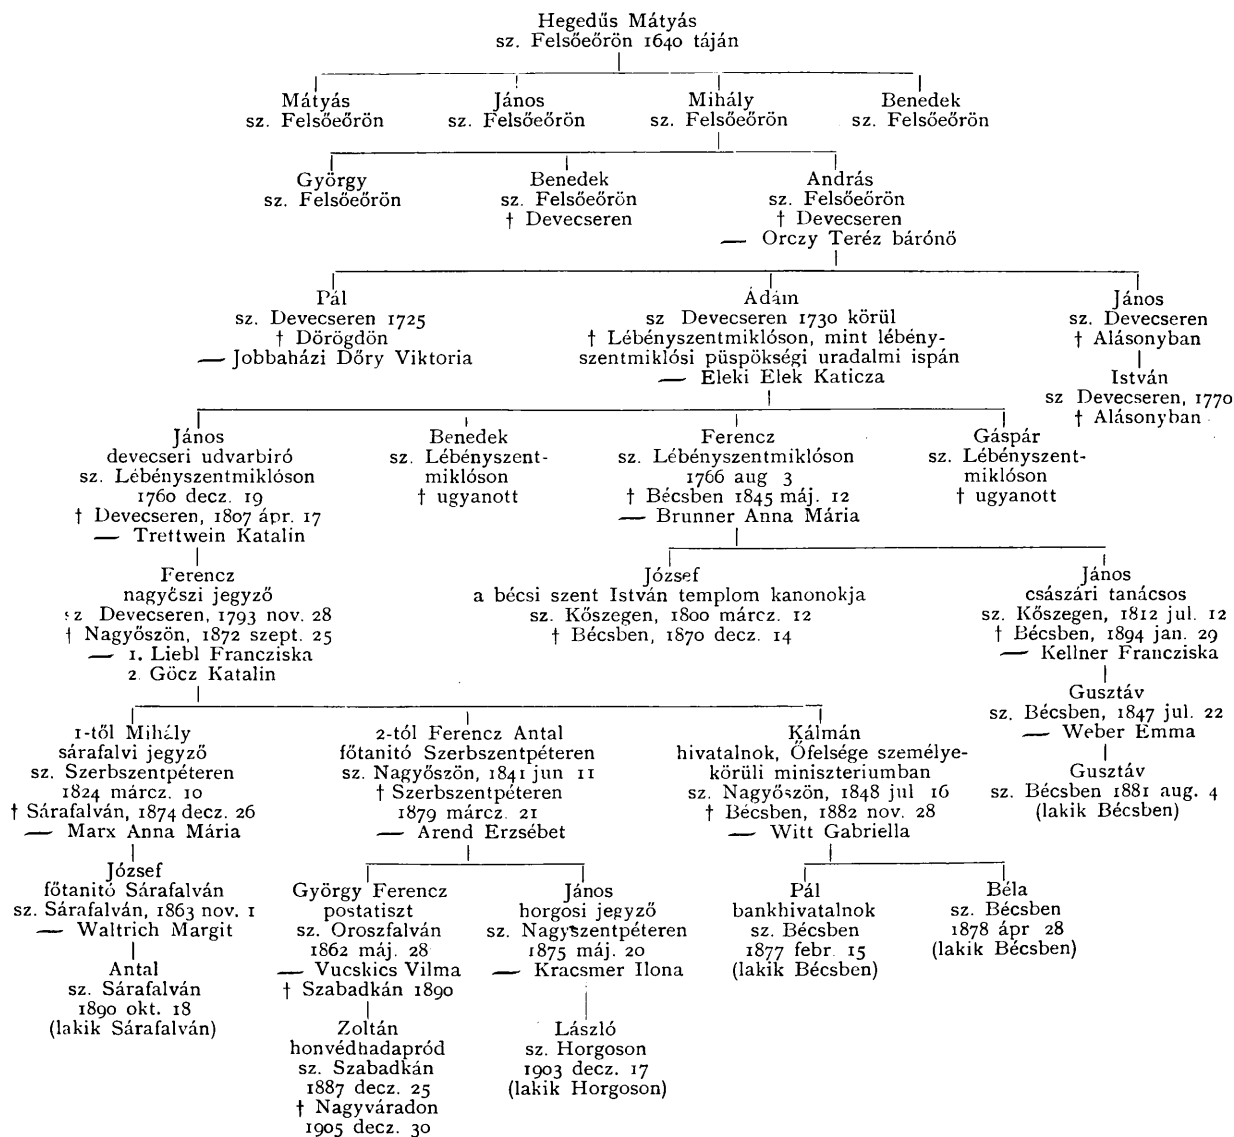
Hegedűs Mátyás
sz. Felsőeőrön 1640 táján

Mátyás
sz. Felsőeőrön

János
sz. Felsőeőrön

Mihály
sz. Felsőeőrön

Benedek
sz. Felsőeőrön

György
sz. Felsőeőrön

Benedek
sz. Felsőeőrön
† Devecseren

András
sz. Felsőeőrön
† Devecseren
— Orczy Teréz bárónő

Pál
sz. Devecseren 1725
† Dörögdön
— Jobbaházi Dőry Viktoria

Ádám
sz Devecseren 1730 körül
† Lébényszentmiklóson, mint lébényszentmiklósi püspökségi uradalmi ispán
— Eleki Elek Katicza

János
sz. Devecseren
† Alásonyban

István
sz Devecseren, 1770
† Alásonyban

János
devecseri udvarbiró
sz. Lébényszentmiklóson
1760 decz. 19
† Devecseren, 1807 ápr. 17
— Trettwein Katalin

Benedek
sz. Lébényszentmiklóson
† ugyanott

Ferencz
sz. Lébényszentmiklóson
1766 aug 3
† Bécsben 1845 máj. 12
— Brunner Anna Mária

Gáspár
sz. Lébényszentmiklóson
† ugyanott

Ferencz
nagyczi jegyző
sz Devecseren, 1793 nov. 28
† Nagyőszön, 1872 szept. 25
— 1. Liebl Francziska
2. Göcz Katalin

József
a bécsi szent István templom kanonokja
sz. Kőszegen, 1800 márcz. 12
† Bécsben, 1870 decz. 14

János
császári tanácsos
sz. Kőszegen, 1812 jul. 12
† Bécsben, 1894 jan. 29
— Kellner Francziska

Gusztáv
sz. Bécsben, 1847 jul. 22
— Weber Emma

Gusztáv
sz. Bécsben 1881 aug. 4
(lakik Bécsben)

1-től Mihály
sárafalvi jegyző
sz. Szerbszentpéteren
1824 márcz. 10
† Sárafalván, 1874 decz. 26
— Marx Anna Mária

2-tól Ferencz Antal
főtanitó Szerbszentpéteren
sz. Nagyőszön, 1841 jun 11
† Szerbszentpéteren
1879 márcz. 21
— Arend Erzsébet

Kálmán
hivatalnok, Őfelsége személye-körüli miniszteriumban
sz. Nagyőszön, 1848 jul 16
† Bécsben, 1882 nov. 28
— Witt Gabriella

József
főtanitó Sárafalván
sz. Sárafalván, 1863 nov. 1
— Waltrich Margit

Antal
sz. Sárafalván
1890 okt. 18
(lakik Sárafalván)

György Ferencz
postatiszt
sz. Oroszfalván
1862 máj. 28
— Vucskics Vilma
† Szabadkán 1890

Zoltán
honvédhadapród
sz. Szabadkán
1887 decz. 25
† Nagyváradon
1905 decz. 30

János
horgosi jegyző
sz. Nagyszentpéteren
1875 máj. 20
— Kracsmer Ilona

László
sz. Horgoson
1903 decz. 17
(lakik Horgoson)

Pál
bankhivatalnok
sz. Bécsben
1877 febr. 15
(lakik Bécsben)

Béla
sz. Bécsben
1878 ápr 28
(lakik Bécsben)